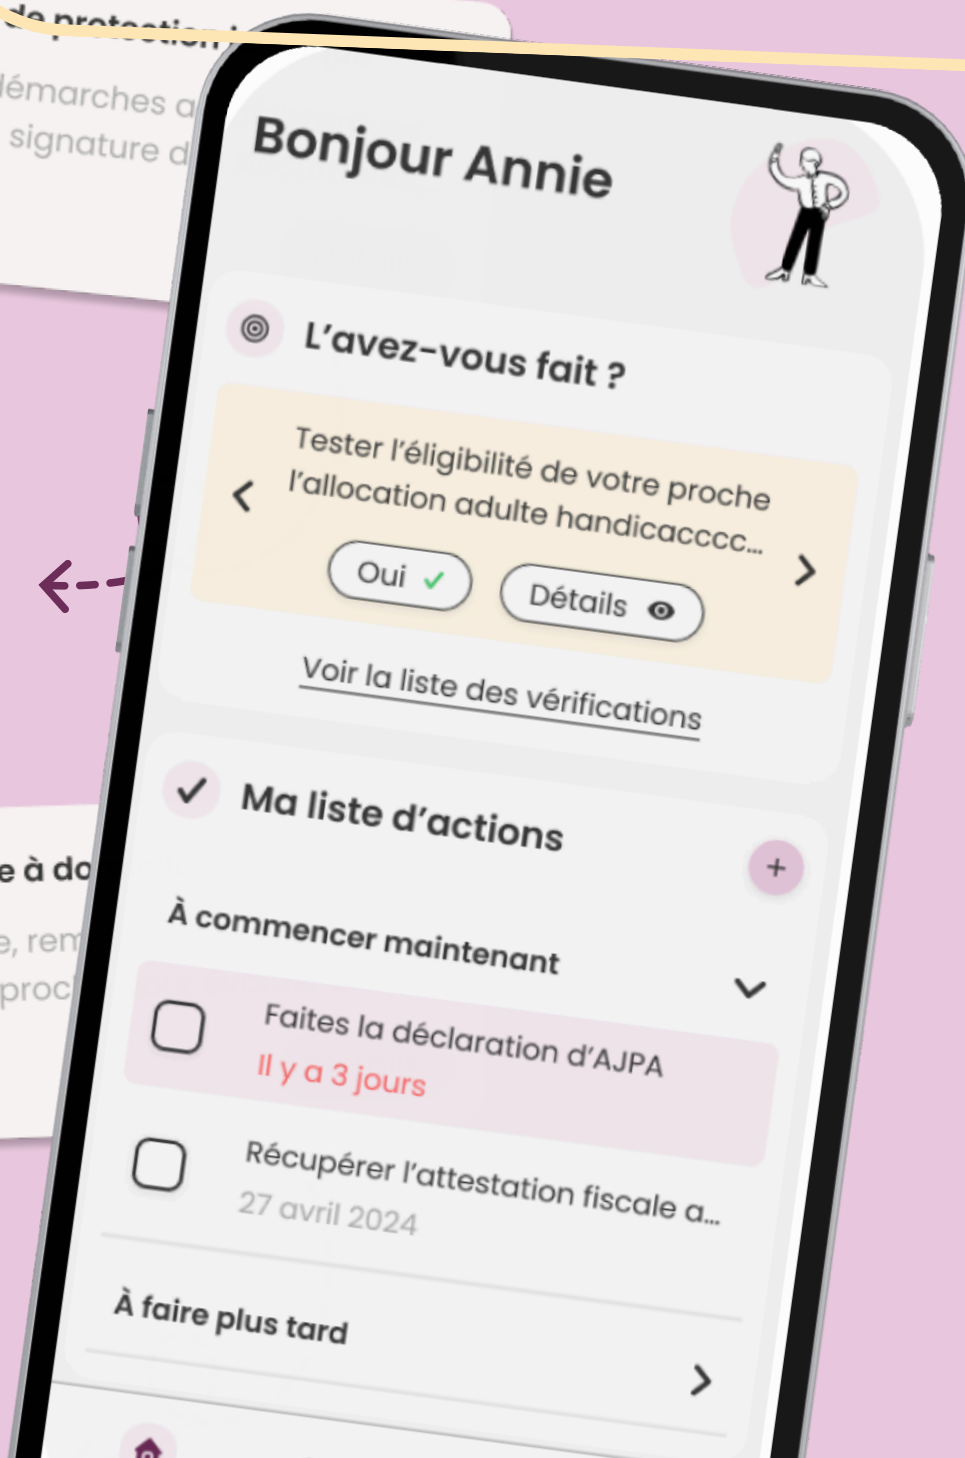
de protection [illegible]
démarches a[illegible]
signature d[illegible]

e à do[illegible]
e, rem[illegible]
proc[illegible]

Bonjour Annie

L'avez-vous fait ?

Tester l'éligibilité de votre proche l'allocation adulte handicacccc...

Oui

Détails

Voir la liste des vérifications

Ma liste d'actions

+

À commencer maintenant

Faites la déclaration d'AJPA
Il y a 3 jours

Récupérer l'attestation fiscale a...
27 avril 2024

À faire plus tard